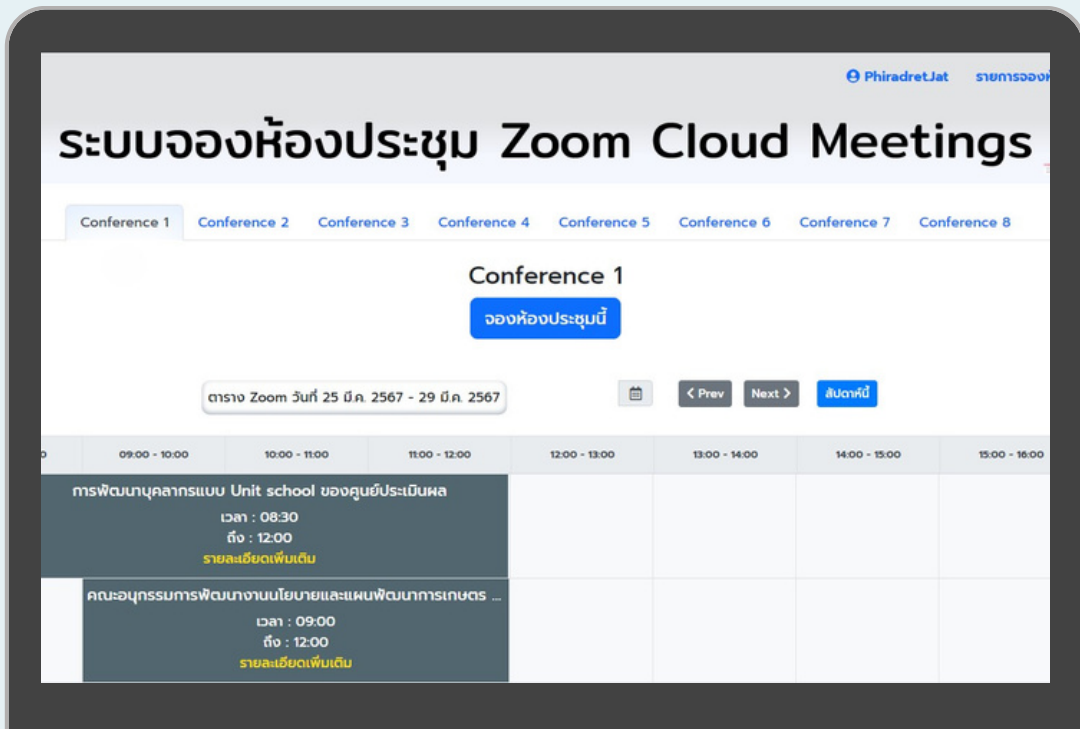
PhiradretJat รายการจอง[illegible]

ระบบจองห้องประชุม Zoom Cloud Meetings

Conference 1 Conference 2 Conference 3 Conference 4 Conference 5 Conference 6 Conference 7 Conference 8

Conference 1

จองห้องประชุมนี้

ตาราง Zoom วันที่ 25 มี.ค. 2567 - 29 มี.ค. 2567

< Prev Next > สัปดาห์นี้

| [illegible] | 09:00 - 10:00 | 10:00 - 11:00 | 11:00 - 12:00 | 12:00 - 13:00 | 13:00 - 14:00 | 14:00 - 15:00 | 15:00 - 16:00 |
|---|---|---|---|---|---|---|---|

การพัฒนาบุคลากรแบบ Unit school ของศูนย์ประเมินผล
เวลา : 08:30
ถึง : 12:00
รายละเอียดเพิ่มเติม

คณะอนุกรรมการพัฒนางานนโยบายและแผนพัฒนาการเกษตร ...
เวลา : 09:00
ถึง : 12:00
รายละเอียดเพิ่มเติม